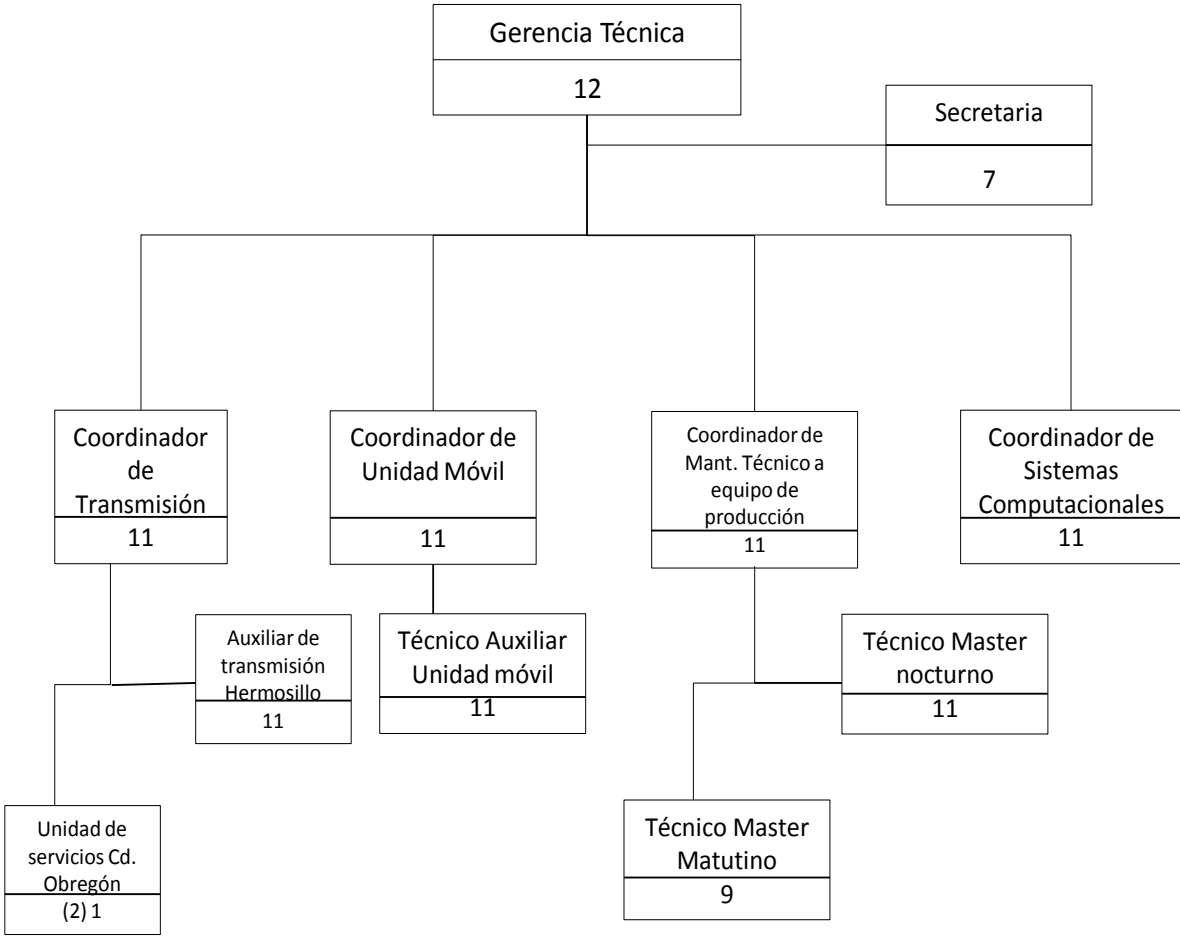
Gerencia Técnica
12

Secretaria
7

Coordinador de Transmisión
11

Coordinador de Unidad Móvil
11

Coordinador de Mant. Técnico a equipo de producción
11

Coordinador de Sistemas Computacionales
11

Auxiliar de transmisión Hermosillo
11

Técnico Auxiliar Unidad móvil
11

Técnico Master nocturno
11

Unidad de servicios Cd. Obregón
(2) 1

Técnico Master Matutino
9